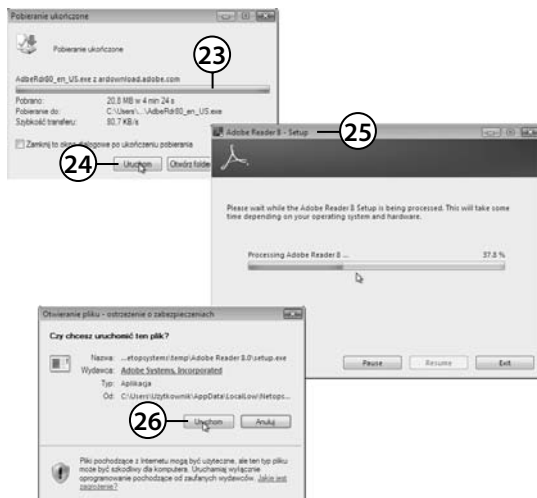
Pobieranie ukończone

Pobieranie ukończone

AdbeRdr80_en_US.exe z ardownload.adobe.com

23

Pobrano: 20,8 MB w 4 min 24 s
Pobieranie do: C:\Users\...\AdbeRdr80_en_US.exe
Szybkość transferu: 80,7 KB/s

Zamknij to okno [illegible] po ukończeniu pobierania

24

Uruchom

Otwórz folde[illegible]

Adobe Reader 8 - Setup

25

Please wait while the Adobe Reader 8 Setup is being processed. This will take some time depending on your operating system and hardware.

Processing Adobe Reader 8 ... 37.5 %

Pause

Resume

Exit

Otwieranie pliku - ostrzeżenie o zabezpieczeniach

Czy chcesz uruchomić ten plik?

Nazwa: ...etopsystems\temp\Adobe Reader 8.0\setup.exe
Wydawca: Adobe Systems, Incorporated
Typ: Aplikacja
Od: C:\Users\Użytkownik\AppData\LocalLow\Netops...

26

Uruchom

Anuluj

Pliki pochodzące z Internetu mogą być użyteczne, ale ten typ pliku może być szkodliwy dla komputera. Uruchamiaj wyłącznie oprogramowanie pochodzące od zaufanych wydawców. Jakie jest zagrożenie?